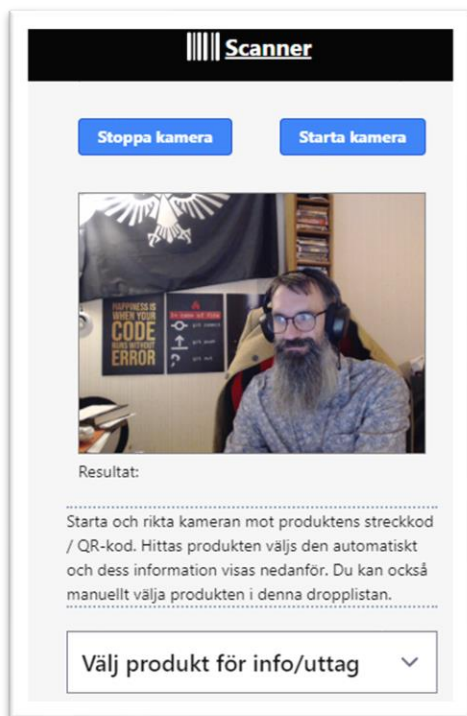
Scanner

Stoppa kamera

Starta kamera

HAPPINESS IS WHEN YOUR CODE RUNS WITHOUT ERROR

Resultat:

Starta och rikta kameran mot produktens streckkod / QR-kod. Hittas produkten väljs den automatiskt och dess information visas nedanför. Du kan också manuellt välja produkten i denna dropplistan.

Välj produkt för info/uttag